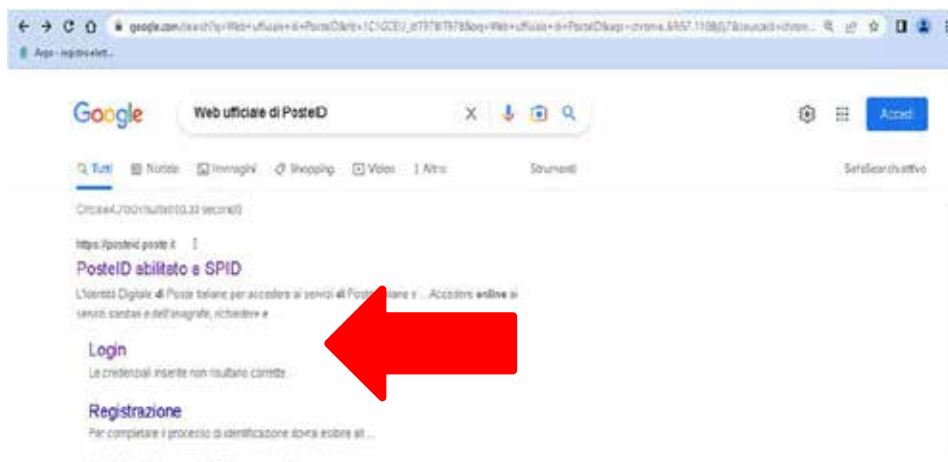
google.com/search?q=Web+ufficiale+di+PosteID&rlz=1C1GCEU_itIT978IT978&oq=Web+ufficiale+di+PosteID&aqs=chrome..69i57.1108j0j7&sourceid=chrom...

Argo - registro elet...

Google

Web ufficiale di PosteID

Accedi

Tutti Notizie Immagini Shopping Video Altro Strumenti SafeSearch attivo

Circa 4.700 risultati (0,33 secondi)

https://posteid.poste.it

PosteID abilitato a SPID

L'Identità Digitale di Poste Italiane per accedere ai servizi di Poste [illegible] e ... Accedere online ai servizi sanitari e dell'anagrafe, richiedere e ...

Login

Le credenziali inserite non risultano corrette ...

Registrazione

Per completare il processo di identificazione dovrai esibire all ...